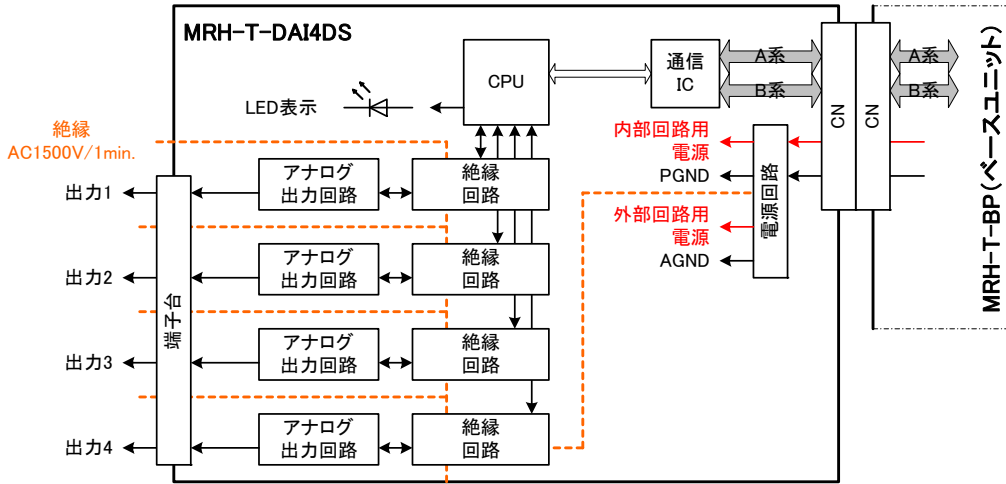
MRH-T-DAI4DS

CPU

通信
IC

A系

B系

A系

B系

CN

CN

MRH-T-BP（ベースユニット）

LED表示

絶縁
AC1500V/1min.

内部回路用
電源

PGND

外部回路用
電源

AGND

電源回路

アナログ
出力回路

絶縁
回路

アナログ
出力回路

絶縁
回路

アナログ
出力回路

絶縁
回路

アナログ
出力回路

絶縁
回路

端子台

出力1

出力2

出力3

出力4